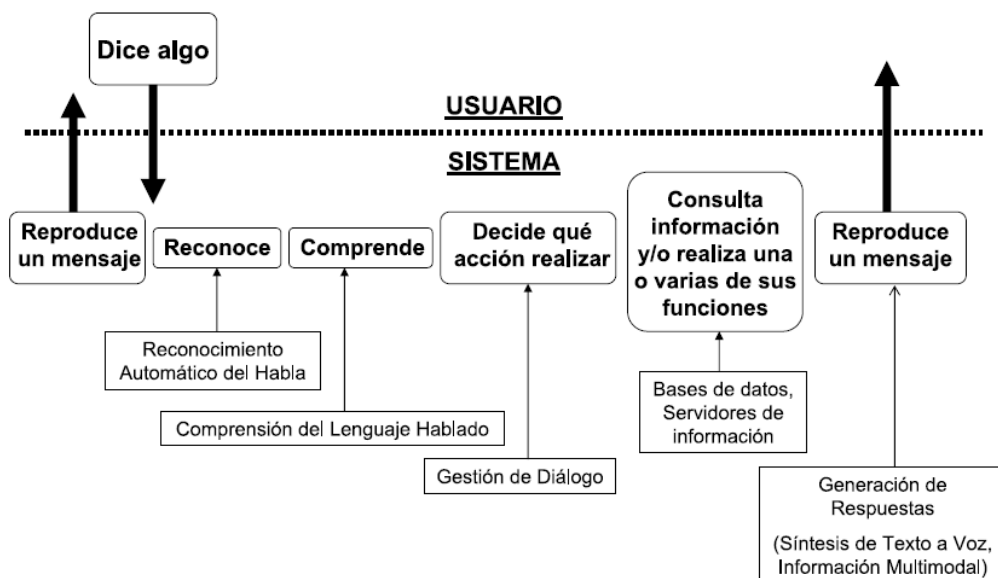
Dice algo

USUARIO

SISTEMA

Reproduce un mensaje

Reconoce

Comprende

Decide qué acción realizar

Consulta información y/o realiza una o varias de sus funciones

Reproduce un mensaje

Reconocimiento Automático del Habla

Comprensión del Lenguaje Hablado

Gestión de Diálogo

Bases de datos, Servidores de información

Generación de Respuestas

(Síntesis de Texto a Voz, Información Multimodal)